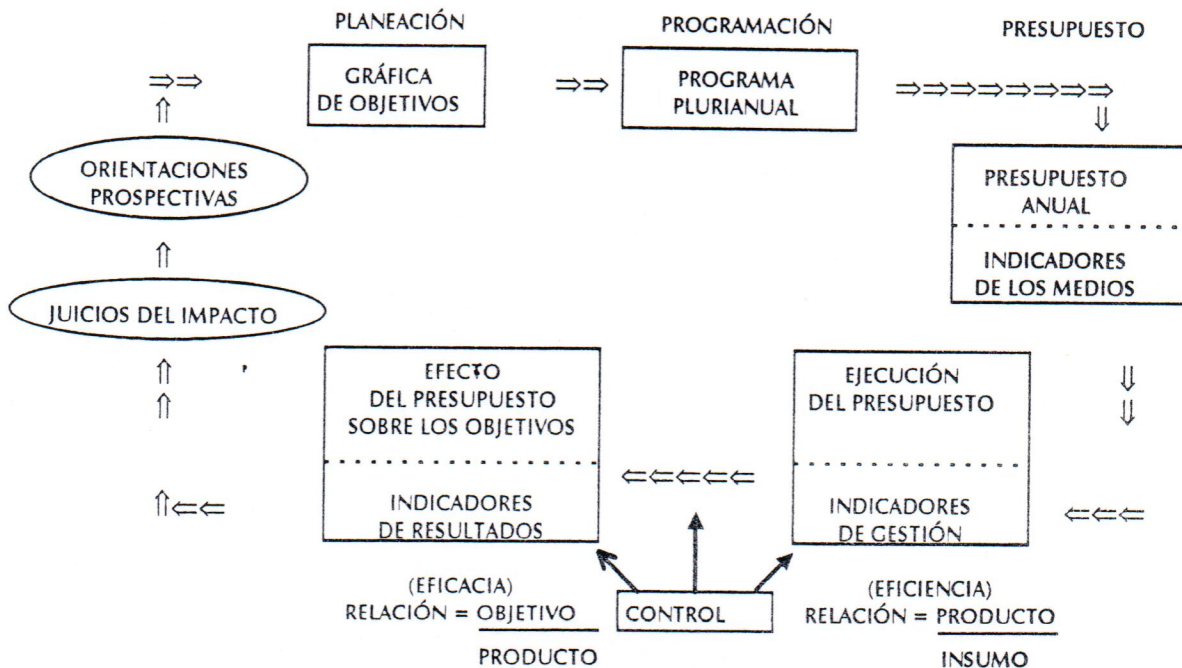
PLANEACIÓN

GRÁFICA DE OBJETIVOS

PROGRAMACIÓN

PROGRAMA PLURIANUAL

PRESUPUESTO

PRESUPUESTO ANUAL

INDICADORES DE LOS MEDIOS

ORIENTACIONES PROSPECTIVAS

JUICIOS DEL IMPACTO

EFECTO DEL PRESUPUESTO SOBRE LOS OBJETIVOS

INDICADORES DE RESULTADOS

EJECUCIÓN DEL PRESUPUESTO

INDICADORES DE GESTIÓN

(EFICACIA)
RELACIÓN = $\frac{\text{OBJETIVO}}{\text{PRODUCTO}}$

CONTROL

(EFICIENCIA)
RELACIÓN = $\frac{\text{PRODUCTO}}{\text{INSUMO}}$